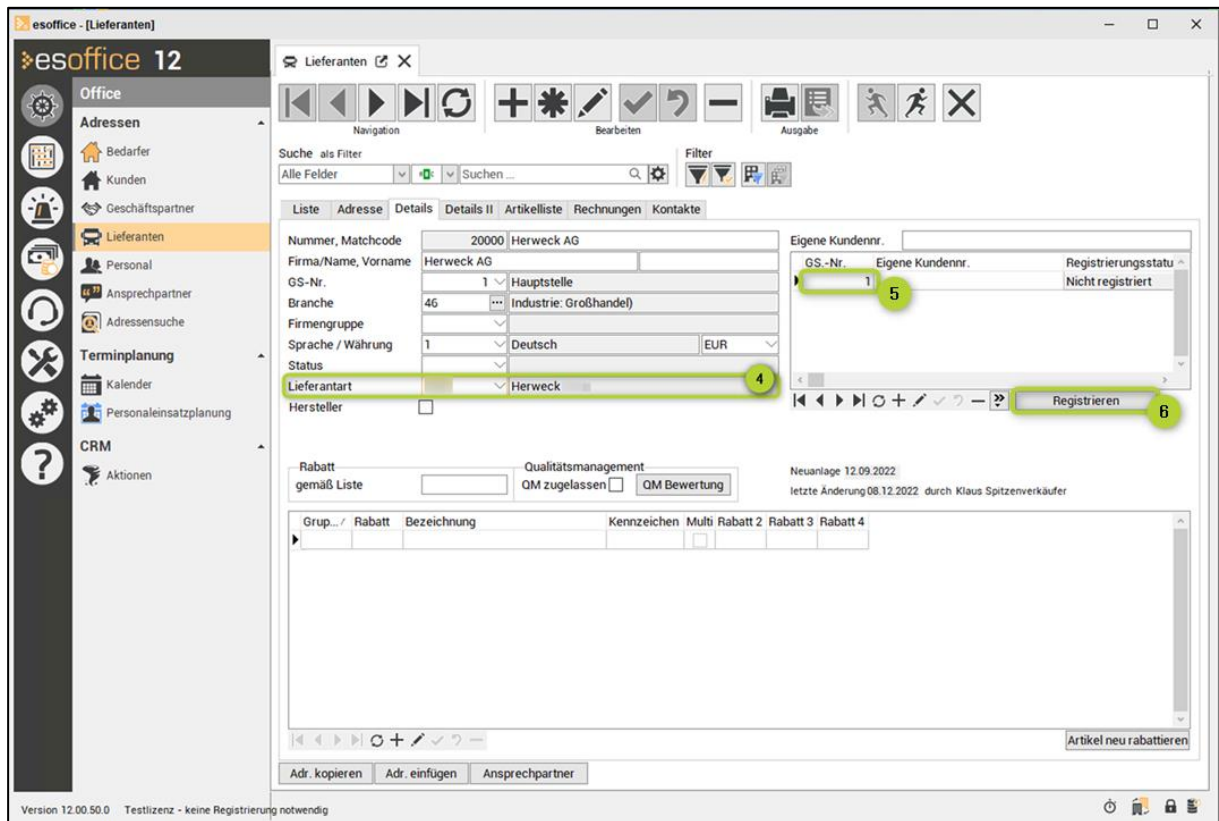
esoffice - [Lieferanten]

esoffice 12

Office

Adressen

Bedarfer
Kunden
Geschäftspartner
Lieferanten
Personal
Ansprechpartner
Adressensuche

Terminplanung

Kalender
Personaleinsatzplanung

CRM

Aktionen

Lieferanten

Navigation
Bearbeiten
Ausgabe

Suche als Filter
Alle Felder
Suchen ...
Filter

Liste | Adresse | Details | Details II | Artikelliste | Rechnungen | Kontakte

Nummer, Matchcode 20000 Herweck AG
Firma/Name, Vorname Herweck AG
GS-Nr. 1 Hauptstelle
Branche 46 Industrie: Großhandel)
Firmengruppe
Sprache / Währung 1 Deutsch EUR
Status
Lieferantart Herweck
Hersteller

4

Eigene Kundennr.

| GS.-Nr. | Eigene Kundennr. | Registrierungsstatu |
|---|---|---|
| 1 | | Nicht registriert |

5

Registrieren

6

Rabatt
gemäß Liste

Qualitätsmanagement
QM zugelassen
QM Bewertung

Neuanlage 12.09.2022
letzte Änderung 08.12.2022 durch Klaus Spitzenverkäufer

| Grup... | Rabatt | Bezeichnung | Kennzeichen | Multi | Rabatt 2 | Rabatt 3 | Rabatt 4 |
|---|---|---|---|---|---|---|---|

Artikel neu rabattieren

Adr. kopieren | Adr. einfügen | Ansprechpartner

Version 12.00.50.0 Testlizenz - keine Registrierung notwendig